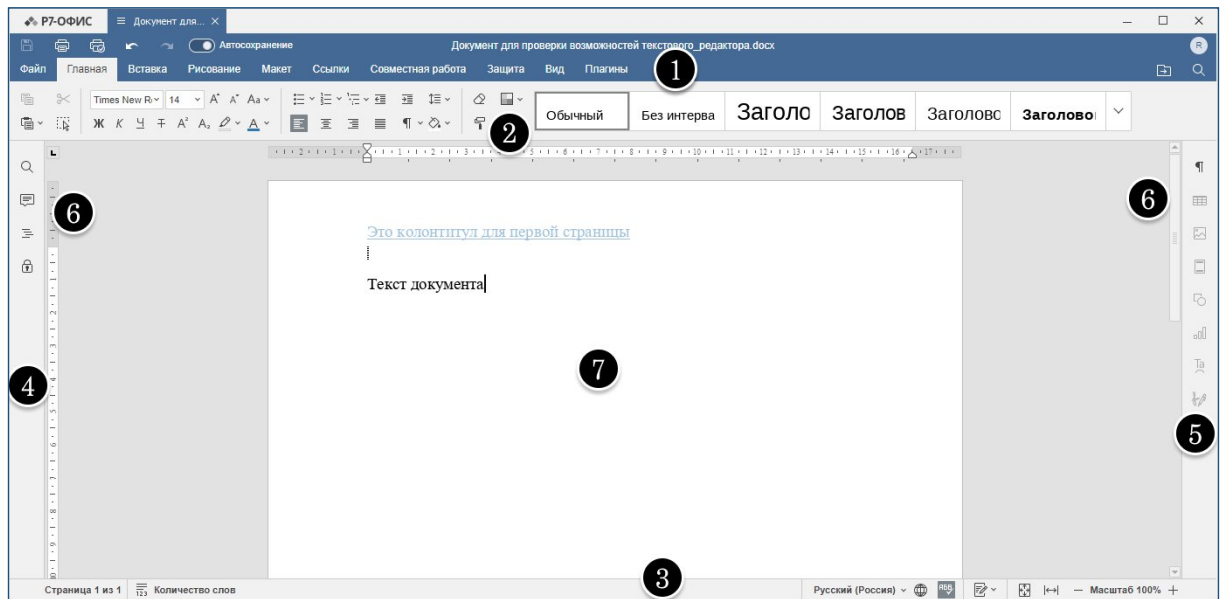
Р7-ОФИС
Документ для...

Автосохранение
Документ для проверки возможностей текстового_редактора.docx
R

Файл Главная Вставка Рисование Макет Ссылки Совместная работа Защита Вид Плагины

Times New R 14
Ж К Ч Ŧ A² A₂ A

Обычный Без интерва Заголо Заголов Заголово Заголово

1 2 3 4 5 6 7 8 9 10 11 12 13 14 15 16 17

Это колонтитул для первой страницы

Текст документа

1
2
3
4
5
6
6
7

Страница 1 из 1 Количество слов
Русский (Россия)
Масштаб 100%